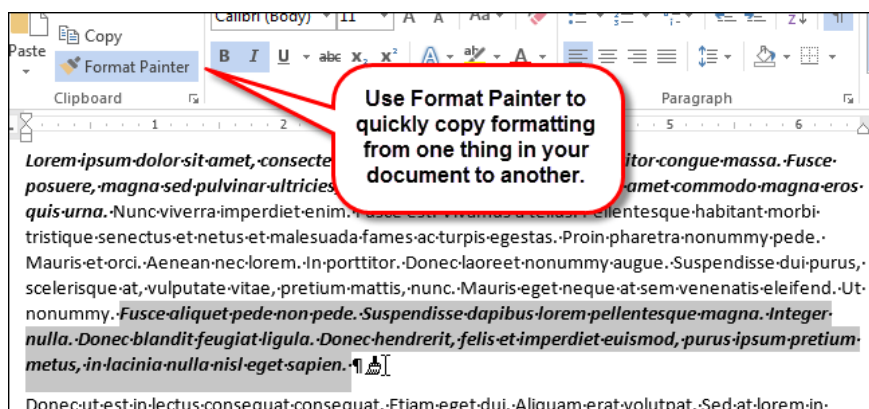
Paste
Copy
Format Painter
Clipboard
Calibri (Body)
11
B I U abc $x_2$ $x^2$
Paragraph

Use Format Painter to quickly copy formatting from one thing in your document to another.

Lorem·ipsum·dolor·sit·amet,·consecte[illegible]titor·congue·massa.·Fusce· posuere,·magna·sed·pulvinar·ultricies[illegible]amet·commodo·magna·eros· quis·urna.·Nunc·viverra·imperdiet·enim.·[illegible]·Pellentesque·habitant·morbi· tristique·senectus·et·netus·et·malesuada·fames·ac·turpis·egestas.·Proin·pharetra·nonummy·pede.· Mauris·et·orci.·Aenean·nec·lorem.·In·porttitor.·Donec·laoreet·nonummy·augue.·Suspendisse·dui·purus,· scelerisque·at,·vulputate·vitae,·pretium·mattis,·nunc.·Mauris·eget·neque·at·sem·venenatis·eleifend.·Ut· nonummy.·Fusce·aliquet·pede·non·pede.·Suspendisse·dapibus·lorem·pellentesque·magna.·Integer· nulla.·Donec·blandit·feugiat·ligula.·Donec·hendrerit,·felis·et·imperdiet·euismod,·purus·ipsum·pretium· metus,·in·lacinia·nulla·nisl·eget·sapien.·¶

Donec·ut·est·in·lectus·consequat·consequat.·Etiam·eget·dui.·Aliquam·erat·volutpat.·Sed·at·lorem·in·